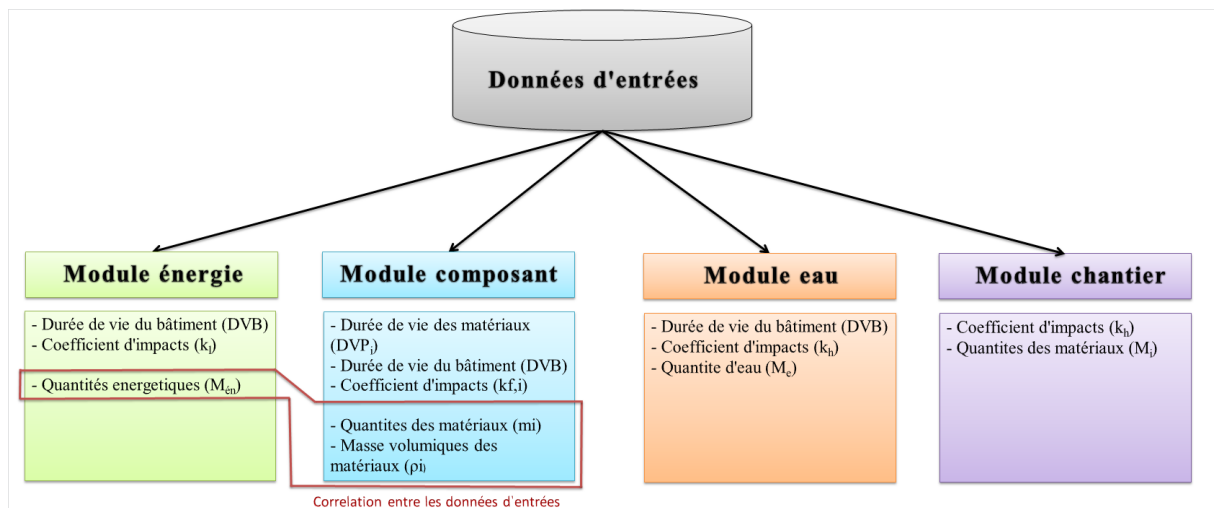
Données d'entrées

Module énergie

- Durée de vie du bâtiment (DVB)
- Coefficient d'impacts ($k_i$)
- Quantités energetiques ($M_{én}$)

Module composant

- Durée de vie des matériaux ($DVP_i$)
- Durée de vie du bâtiment (DVB)
- Coefficient d'impacts (kf,i)
- Quantites des matériaux (mi)
- Masse volumiques des matériaux (ρi)

Module eau

- Durée de vie du bâtiment (DVB)
- Coefficient d'impacts ($k_h$)
- Quantite d'eau ($M_e$)

Module chantier

- Coefficient d'impacts ($k_h$)
- Quantites des matériaux ($M_i$)

Correlation entre les données d'entrées